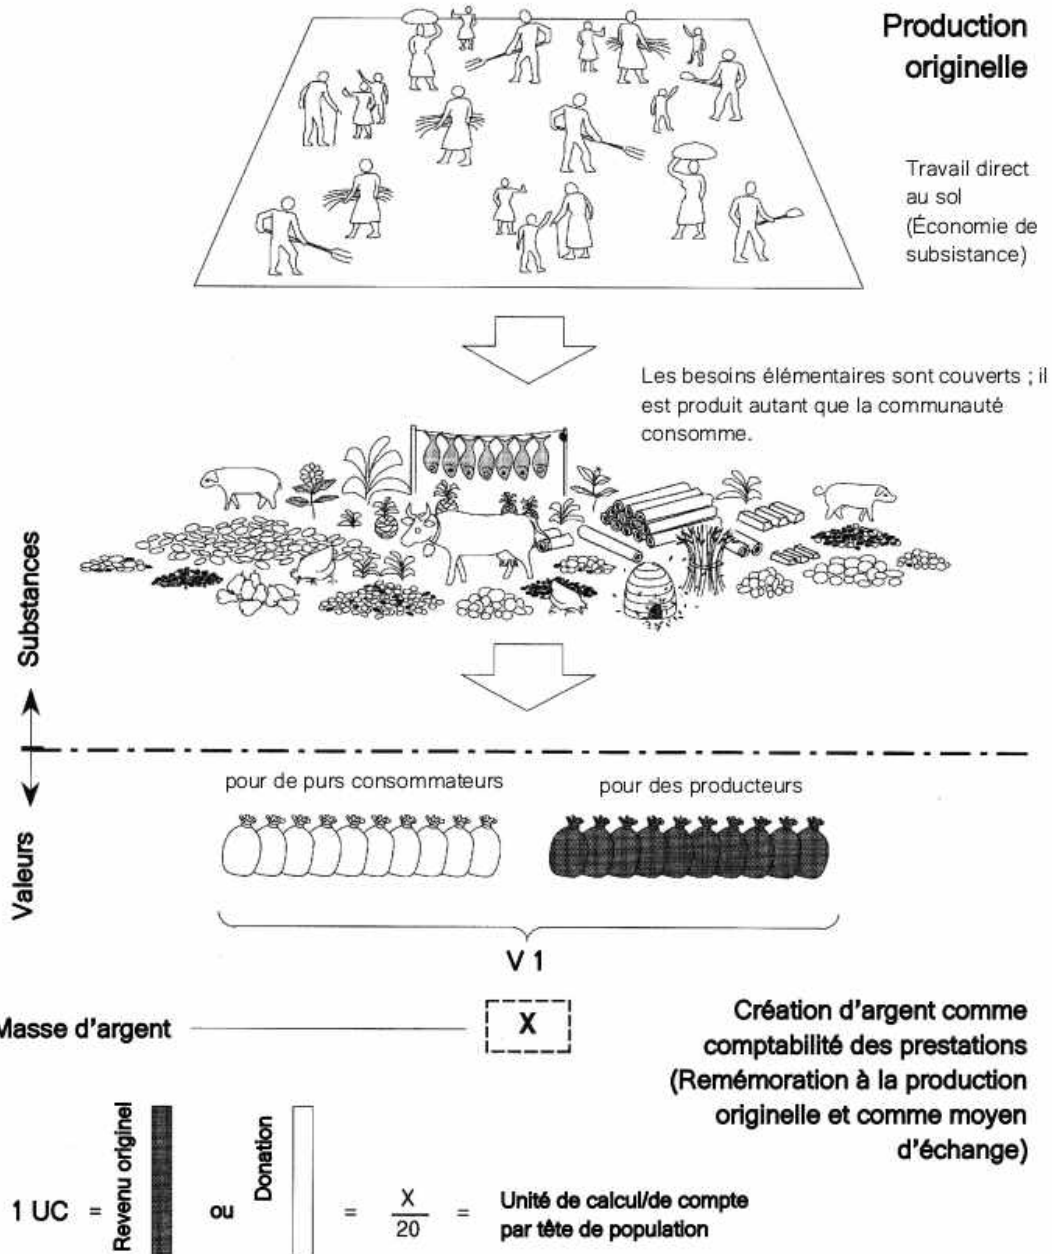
Production originelle

Travail direct au sol (Économie de subsistance)

Les besoins élémentaires sont couverts ; il est produit autant que la communauté consomme.

Substances

Valeurs

pour de purs consommateurs

pour des producteurs

V 1

Masse d'argent

X

Création d'argent comme comptabilité des prestations (Remémoration à la production originelle et comme moyen d'échange)

1 UC = Revenu originel ou Donation = $\frac{X}{20}$ = Unité de calcul/de compte par tête de population